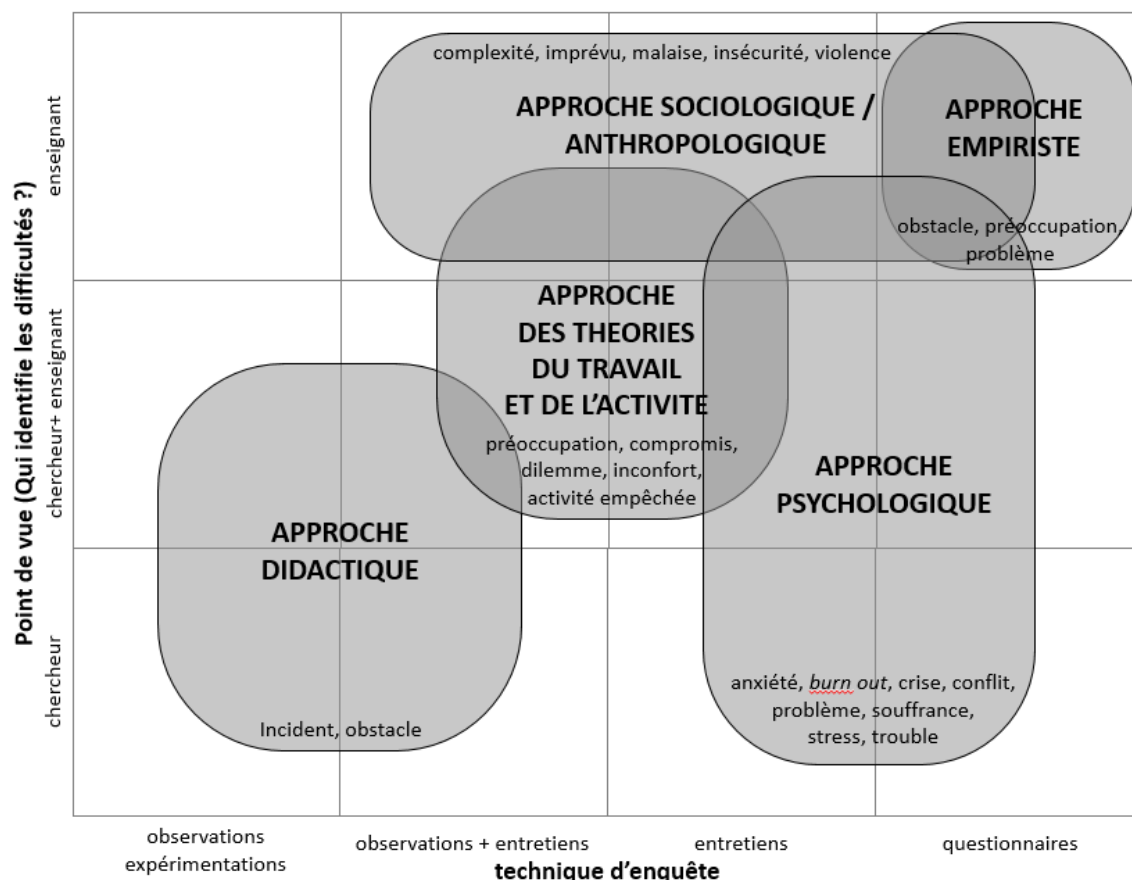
Point de vue (Qui identifie les difficultés ?)

enseignant

chercheur+ enseignant

chercheur

complexité, imprévu, malaise, insécurité, violence

APPROCHE SOCIOLOGIQUE / ANTHROPOLOGIQUE

APPROCHE EMPIRISTE

obstacle, préoccupation, problème

APPROCHE DES THEORIES DU TRAVAIL ET DE L'ACTIVITE

préoccupation, compromis, dilemme, inconfort, activité empêchée

APPROCHE PSYCHOLOGIQUE

APPROCHE DIDACTIQUE

Incident, obstacle

anxiété, burn out, crise, conflit, problème, souffrance, stress, trouble

observations expérimentations

observations + entretiens

entretiens

questionnaires

technique d'enquête